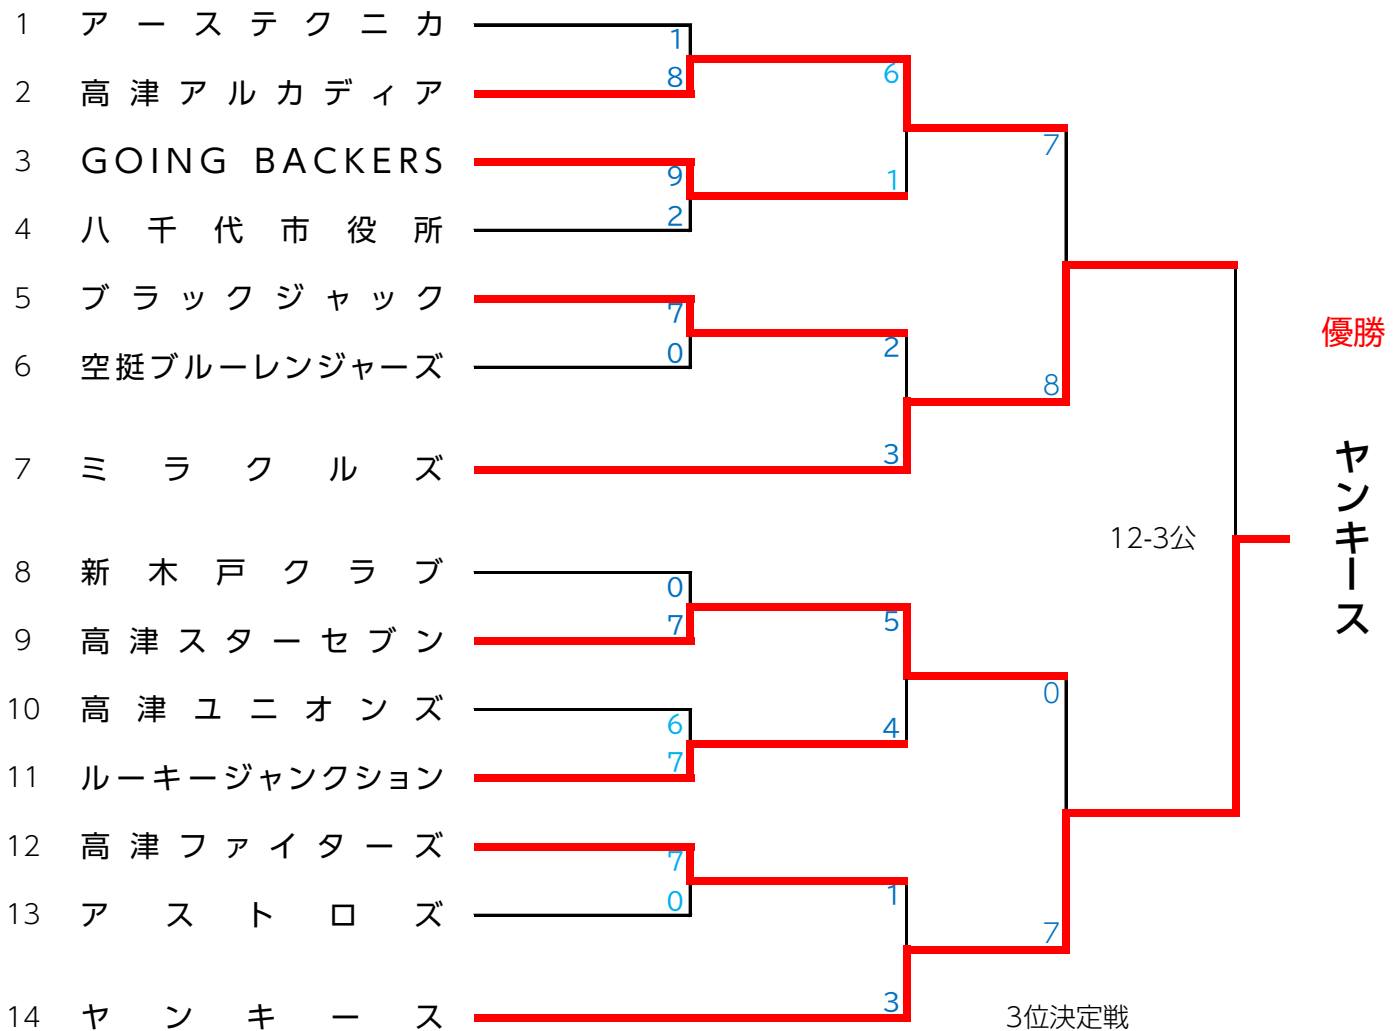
1 アーステクニカ
2 高津アルカディア
3 GOING BACKERS
4 八千代市役所
5 ブラックジャック
6 空挺ブルーレンジャーズ
7 ミラクルズ
8 新木戸クラブ
9 高津スターセブン
10 高津ユニオンズ
11 ルーキージャンクション
12 高津ファイターズ
13 アストロズ
14 ヤンキース

1
8
9
2
7
0
0
7
6
7
7
0
6
1
2
3
5
4
1
3
7
8
0
7
12-3公
優勝
ヤンキース
3位決定戦